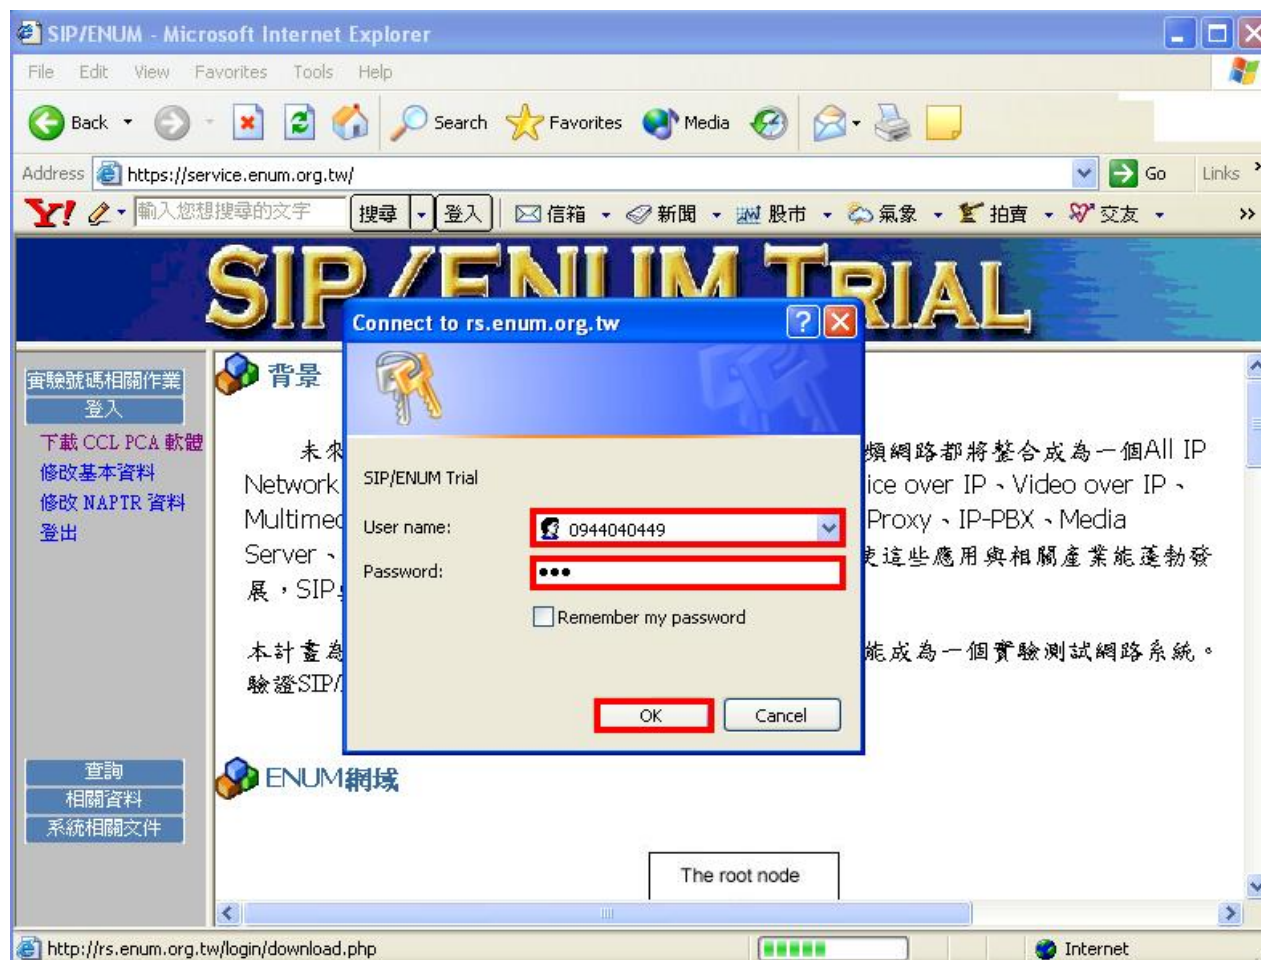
SIP/ENUM - Microsoft Internet Explorer

File Edit View Favorites Tools Help

Back Search Favorites Media

Address https://service.enum.org.tw/ Go Links

Y! 輸入您想搜尋的文字 搜尋 登入 信箱 新聞 股市 氣象 拍賣 交友

SIP/ENUM TRIAL

實驗號碼相關作業
登入
下載 CCL PCA 軟體
修改基本資料
修改 NAPTR 資料
登出

查詢
相關資料
系統相關文件

背景

未來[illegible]類網路都將整合成為一個All IP Network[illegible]ice over IP、Video over IP、Multimed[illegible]Proxy、IP-PBX、Media Server、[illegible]使這些應用與相關產業能蓬勃發展，SIP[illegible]

本計畫為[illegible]能成為一個實驗測試網路系統。驗證SIP/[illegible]

ENUM網域

The root node

Connect to rs.enum.org.tw

SIP/ENUM Trial

User name: 0944040449

Password: •••

Remember my password

OK Cancel

http://rs.enum.org.tw/login/download.php

Internet